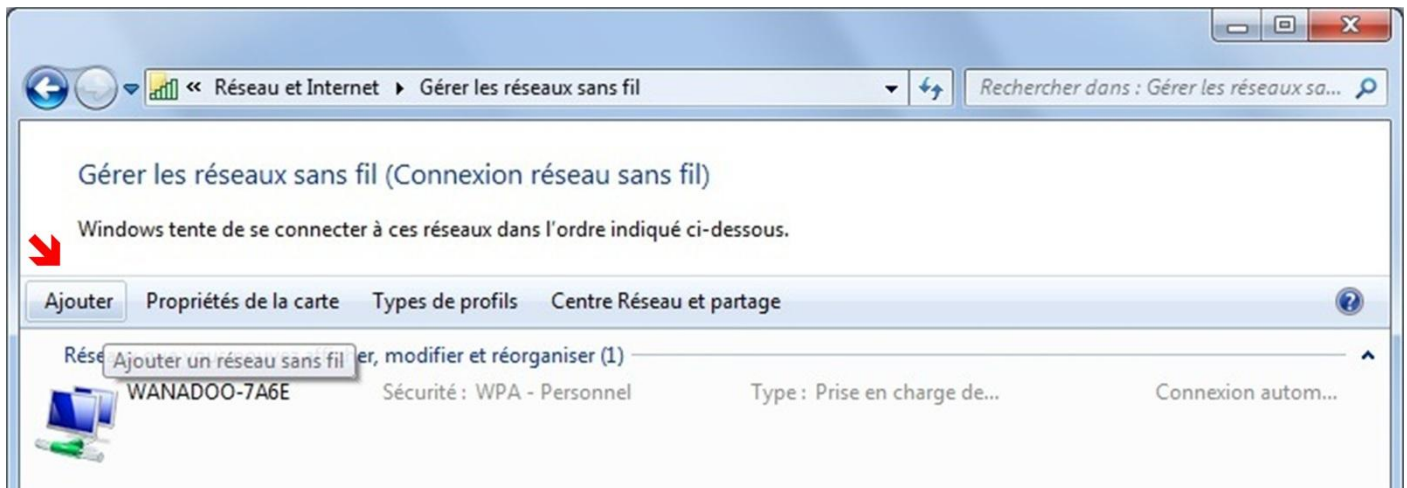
« Réseau et Internet ▸ Gérer les réseaux sans fil

Rechercher dans : Gérer les réseaux sa...

Gérer les réseaux sans fil (Connexion réseau sans fil)

Windows tente de se connecter à ces réseaux dans l'ordre indiqué ci-dessous.

Ajouter Propriétés de la carte Types de profils Centre Réseau et partage

Rése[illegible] Ajouter un réseau sans fil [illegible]er, modifier et réorganiser (1)

WANADOO-7A6E Sécurité : WPA - Personnel Type : Prise en charge de... Connexion autom...